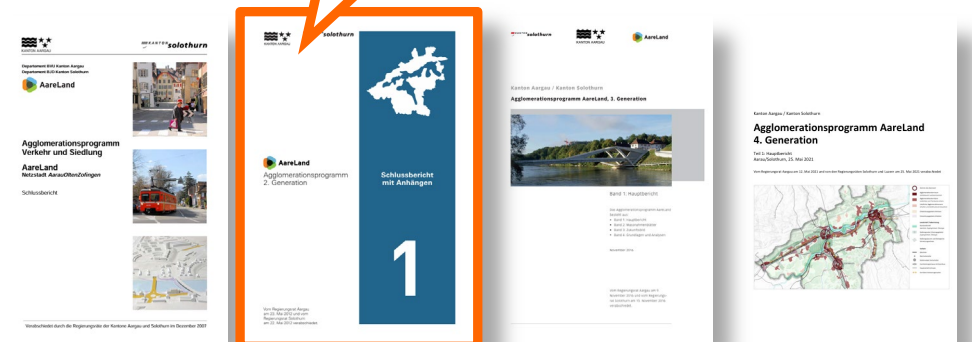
KANTON AARGAU

KANTON solothurn

Departement BVU Kanton Aargau
Departement BJD Kanton Solothurn

AareLand

Agglomerationsprogramm Verkehr und Siedlung

AareLand
Netzstadt AarauOltenZofingen

Schlussbericht

Verabschiedet durch die Regierungsräte der Kantone Aargau und Solothurn im Dezember 2007

KANTON AARGAU

solothurn

AareLand
Agglomerationsprogramm
2. Generation

Schlussbericht mit Anhängen

1

Vom Regierungsrat Aargau am 20. Mai 2012 und vom Regierungsrat Solothurn am 22. Mai 2012 verabschiedet

solothurn

KANTON AARGAU

AareLand

Kanton Aargau / Kanton Solothurn

Agglomerationsprogramm AareLand, 3. Generation

Band 1: Hauptbericht

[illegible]

Kanton Aargau / Kanton Solothurn

Agglomerationsprogramm AareLand 4. Generation

Teil 1: Hauptbericht
Aarau/Solothurn, 25. Mai 2021

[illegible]